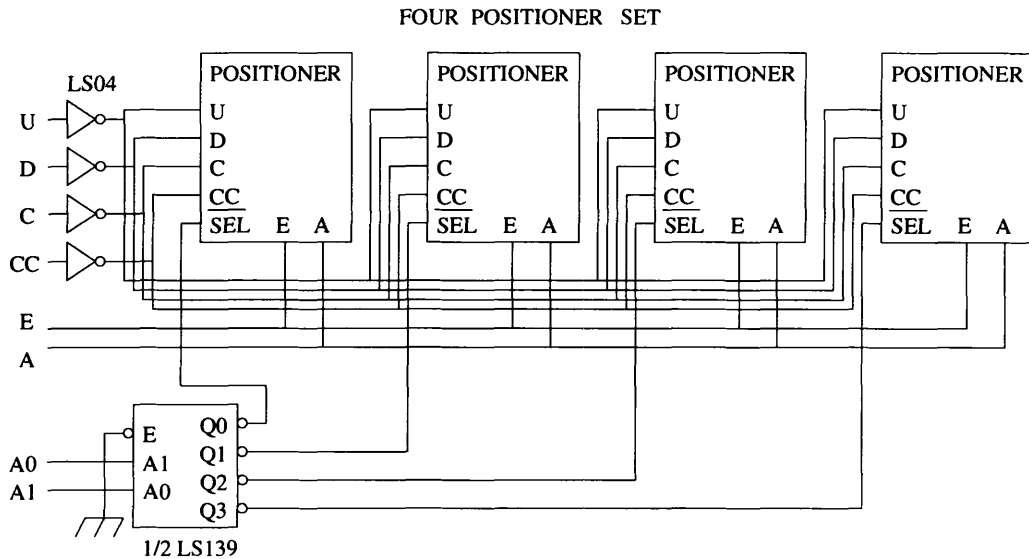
FOUR POSITIONER SET

LS04

U
D
C
CC

POSITIONER
U
D
C
CC
$\overline{SEL}$ E A

POSITIONER
U
D
C
CC
$\overline{SEL}$ E A

POSITIONER
U
D
C
CC
$\overline{SEL}$ E A

POSITIONER
U
D
C
CC
$\overline{SEL}$ E A

E
A

E Q0
A0 A1 Q1
A1 A0 Q2
Q3
1/2 LS139